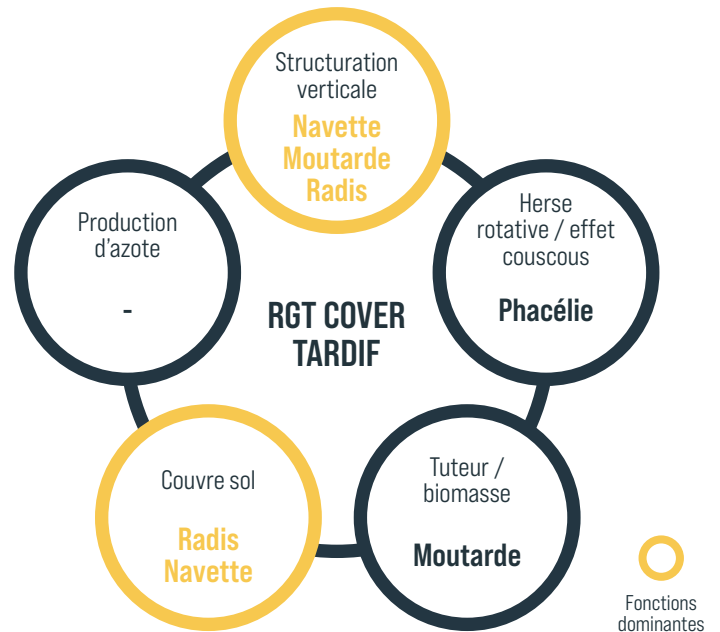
Structuration verticale

Navette
Moutarde
Radis

Production d'azote

-

RGT COVER TARDIF

Herse rotative / effet couscous

Phacélie

Couvre sol

Radis
Navette

Tuteur / biomasse

Moutarde

Fonctions dominantes